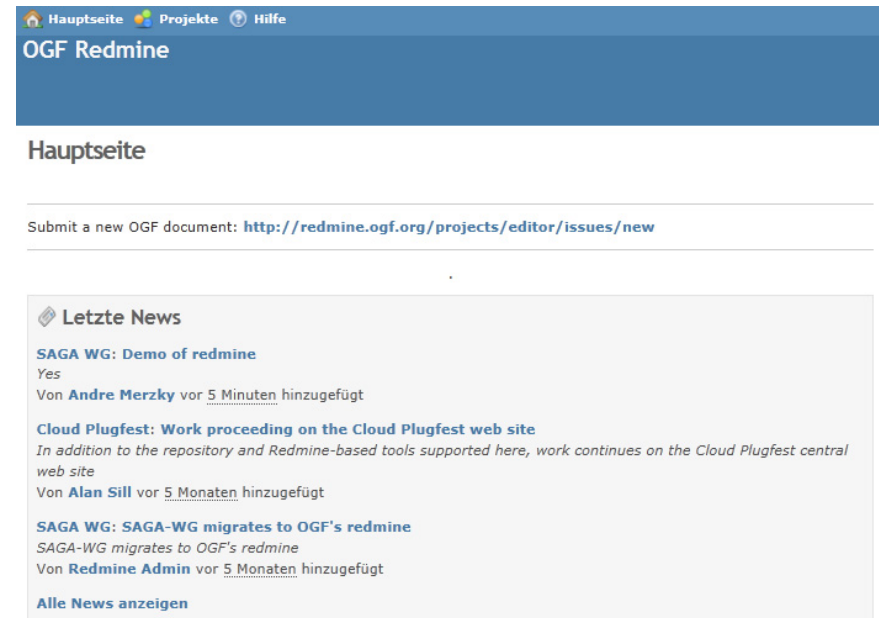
Hauptseite Projekte Hilfe

OGF Redmine

Hauptseite

Submit a new OGF document: http://redmine.ogf.org/projects/editor/issues/new

.

Letzte News

SAGA WG: Demo of redmine
Yes
Von Andre Merzky vor 5 Minuten hinzugefügt

Cloud Plugfest: Work proceeding on the Cloud Plugfest web site
In addition to the repository and Redmine-based tools supported here, work continues on the Cloud Plugfest central web site
Von Alan Sill vor 5 Monaten hinzugefügt

SAGA WG: SAGA-WG migrates to OGF's redmine
SAGA-WG migrates to OGF's redmine
Von Redmine Admin vor 5 Monaten hinzugefügt

Alle News anzeigen